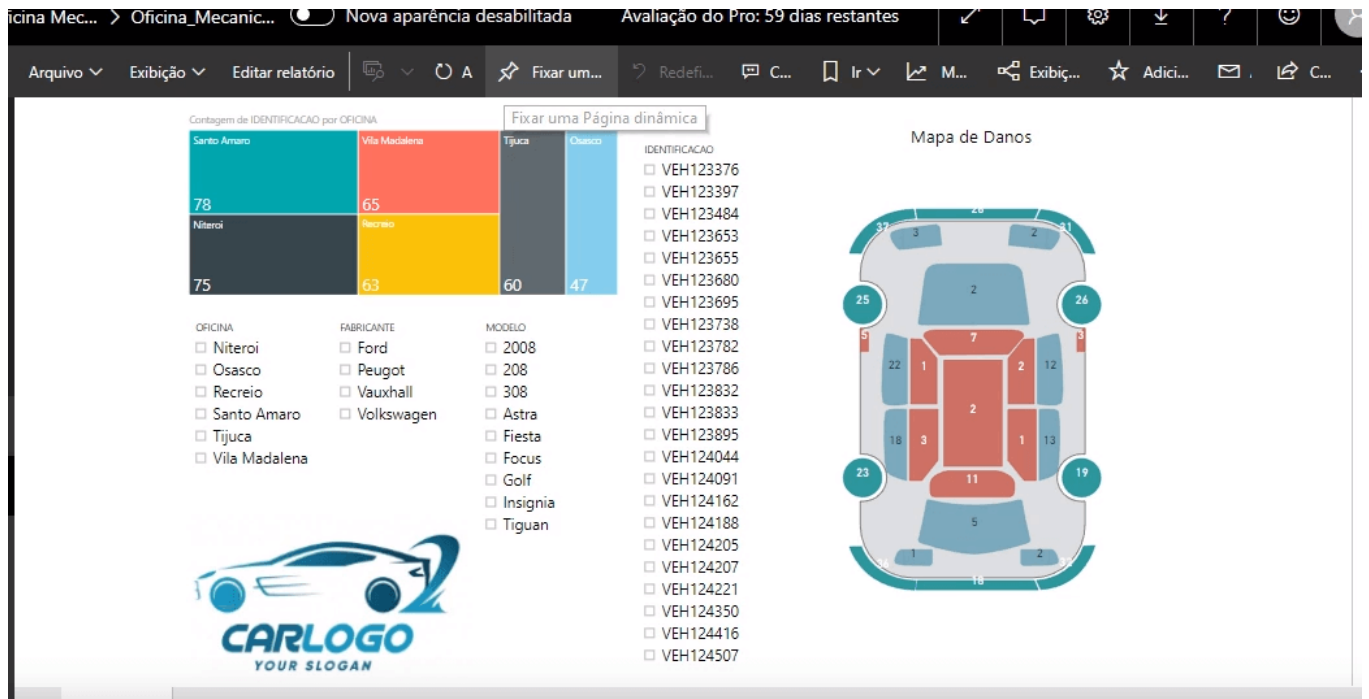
icina Mec... > Oficina_Mecanic... Nova aparência desabilitada Avaliação do Pro: 59 dias restantes

Arquivo Exibição Editar relatório A Fixar um... Redefi... C... Ir M... Exibiç... Adici... C...

Fixar uma Página dinâmica

Contagem de IDENTIFICACAO por OFICINA

| Santo Amaro 78 | Vila Madalena 65 | Tijuca 60 | Osasco 47 |
|---|---|---|---|
| Niteroi 75 | Recreio 63 | | |

OFICINA
Niteroi
Osasco
Recreio
Santo Amaro
Tijuca
Vila Madalena

FABRICANTE
Ford
Peugot
Vauxhall
Volkswagen

MODELO
2008
208
308
Astra
Fiesta
Focus
Golf
Insignia
Tiguan

IDENTIFICACAO
VEH123376
VEH123397
VEH123484
VEH123653
VEH123655
VEH123680
VEH123695
VEH123738
VEH123782
VEH123786
VEH123832
VEH123833
VEH123895
VEH124044
VEH124091
VEH124162
VEH124188
VEH124205
VEH124207
VEH124221
VEH124350
VEH124416
VEH124507

Mapa de Danos

26 37 3 2 31 2 25 26 5 7 3 22 1 2 12 2 18 3 1 13 23 11 19 5 1 2 18

CARLOGO
YOUR SLOGAN